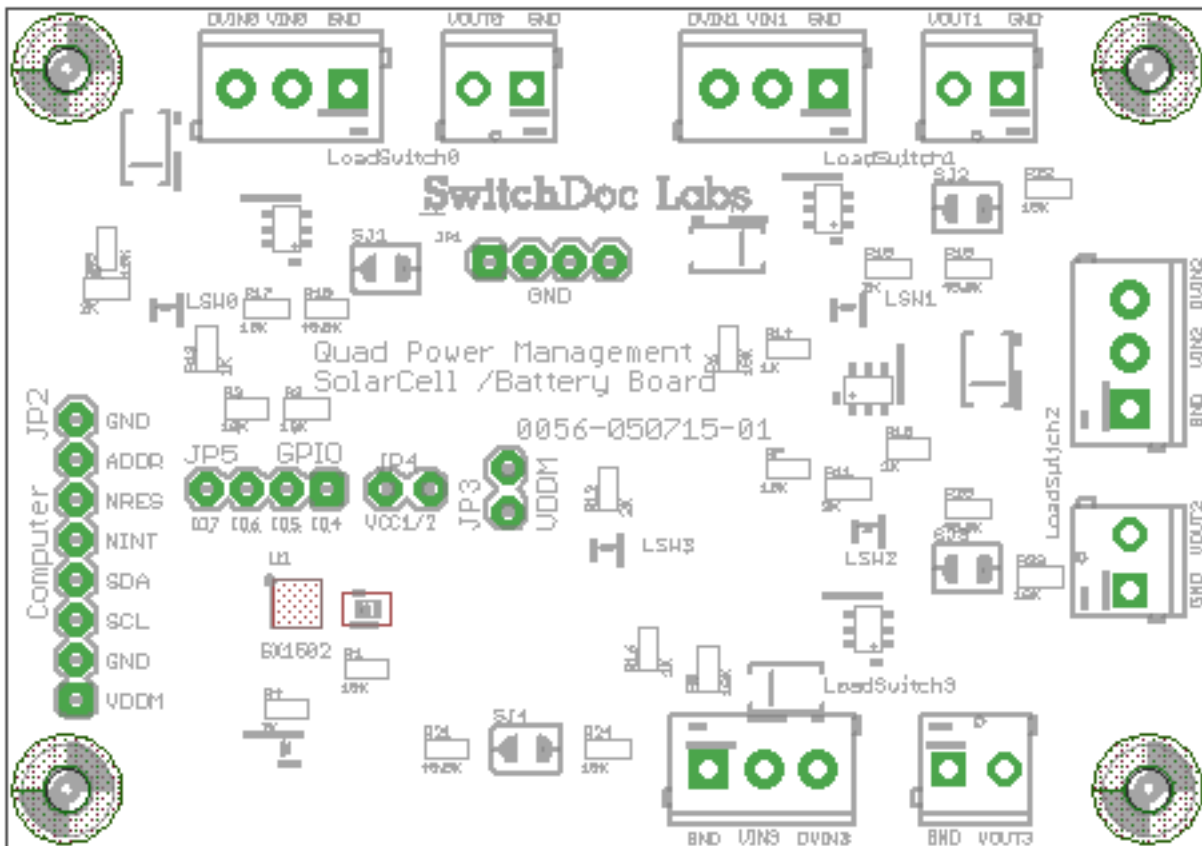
DVIN0 VIN0 GND
VOUT0 GND
DVIN1 VIN1 GND
VOUT1 GND
LoadSwitch0
LoadSwitch1
SwitchDoc Labs
SJ2
SJ1
JP1
GND
LSW0
LSW1
Quad Power Management
SolarCell /Battery Board
0056-050715-01
JP2
GND
ADDR
NRES
NINT
SDA
SCL
GND
VDDM
Computer
JP5
GPIO
IO7 IO6 IO5 IO4
JP4
VCC1/2
JP3
VDDM
LSW3
LSW2
LoadSwitch2
VIN2
DVIN2
GND
VOUT2
GND
U1
BX1502
LoadSwitch3
SJ4
GND VIN3 DVIN3
GND VOUT3